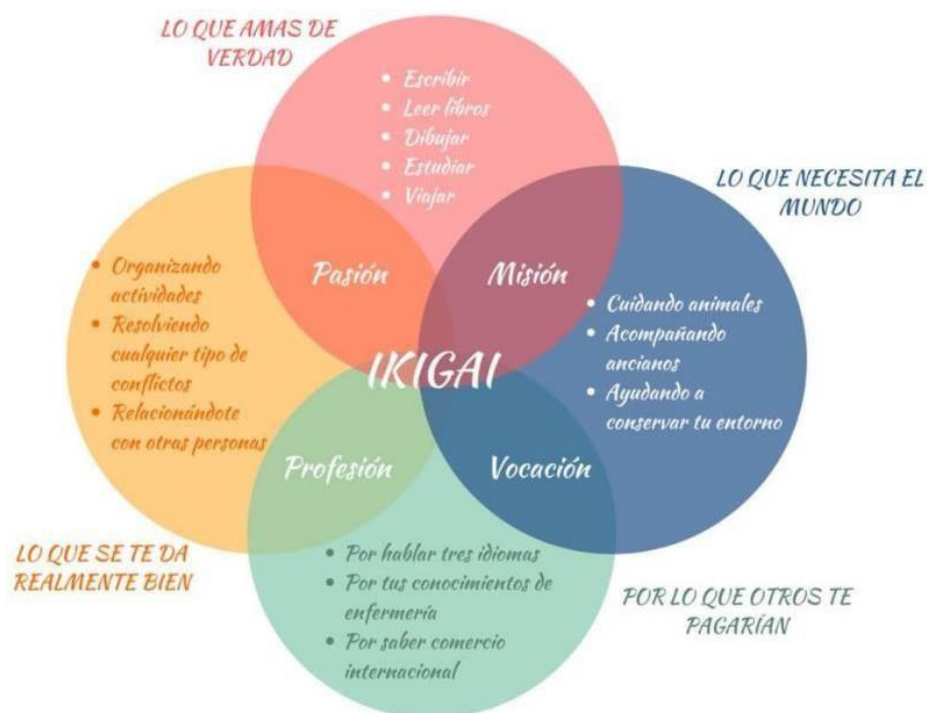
LO QUE AMAS DE VERDAD

• Escribir
• Leer libros
• Dibujar
• Estudiar
• Viajar

LO QUE NECESITA EL MUNDO

• Organizando actividades
• Resolviendo cualquier tipo de conflictos
• Relacionándote con otras personas

Pasión

Misión

• Cuidando animales
• Acompañando ancianos
• Ayudando a conservar tu entorno

IKIGAI

Profesión

Vocación

LO QUE SE TE DA REALMENTE BIEN

• Por hablar tres idiomas
• Por tus conocimientos de enfermería
• Por saber comercio internacional

POR LO QUE OTROS TE PAGARÍAN